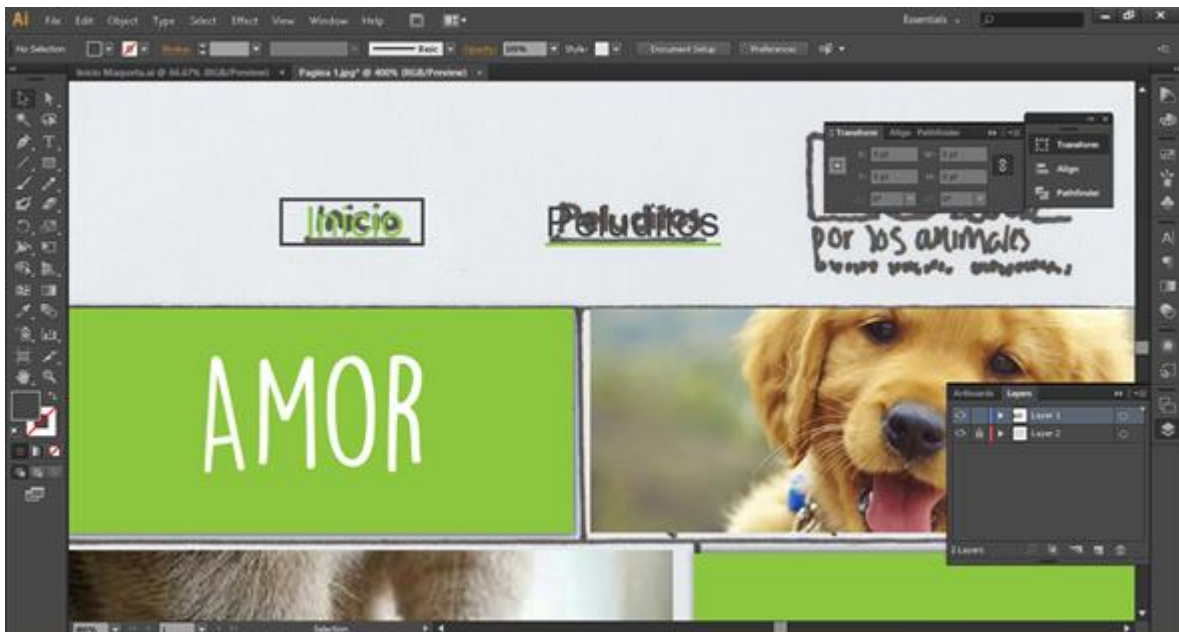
Ai File Edit Object Type Select Effect View Window Help

Essentials

No Selection Stroke: Basic Opacity: 100% Style: Document Setup Preferences

Inicio Maqueta.ai @ 66.67% (RGB/Preview) × Pagina 1.jpg* @ 400% (RGB/Preview) ×

Inicio

Peluditos

por los animales

Transform Align Pathfinder

Transform

Align

Pathfinder

AMOR

Artboards Layers

Layer 1

Layer 2

2 Layers

Selection